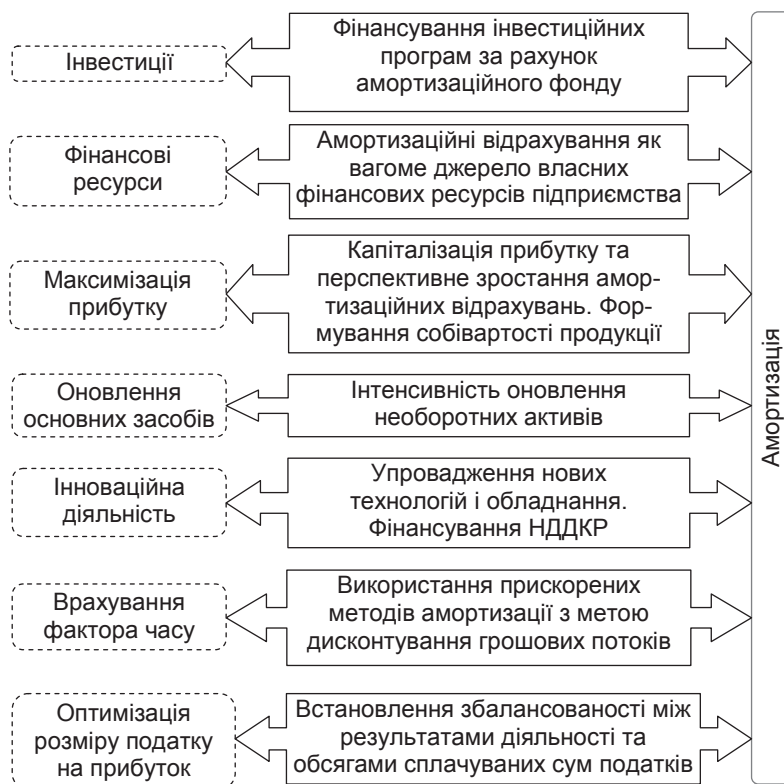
Інвестиції

Фінансування інвестиційних програм за рахунок амортизаційного фонду

Фінансові ресурси

Амортизаційні відрахування як вагоме джерело власних фінансових ресурсів підприємства

Максимізація прибутку

Капіталізація прибутку та перспективне зростання амортизаційних відрахувань. Формування собівартості продукції

Оновлення основних засобів

Інтенсивність оновлення необоротних активів

Інноваційна діяльність

Упровадження нових технологій і обладнання. Фінансування НДДКР

Врахування фактора часу

Використання прискорених методів амортизації з метою дисконтування грошових потоків

Оптимізація розміру податку на прибуток

Встановлення збалансованості між результатами діяльності та обсягами сплачуваних сум податків

Амортизація